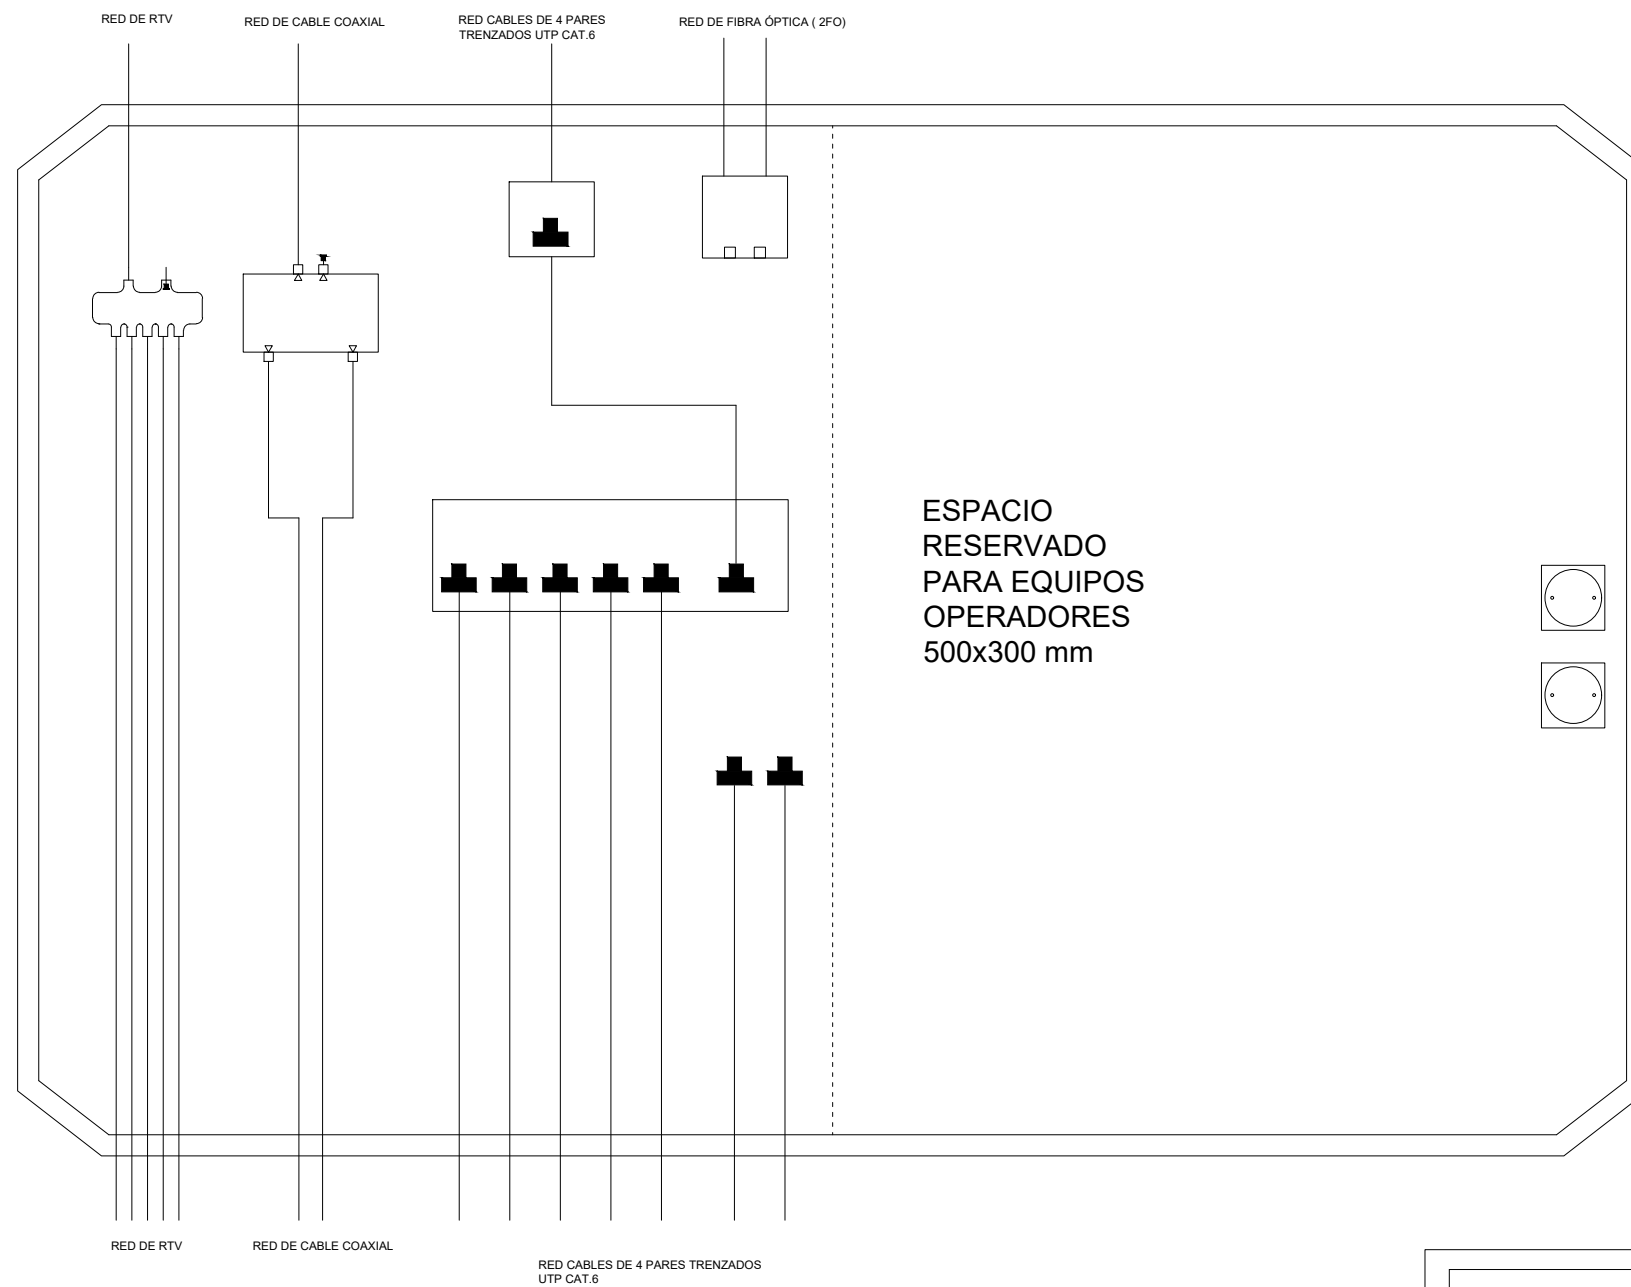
RED DE RTV

RED DE CABLE COAXIAL

RED CABLES DE 4 PARES TRENZADOS UTP CAT.6

RED DE FIBRA ÓPTICA ( 2FO)

ESPACIO RESERVADO PARA EQUIPOS OPERADORES 500x300 mm

RED DE RTV

RED DE CABLE COAXIAL

RED CABLES DE 4 PARES TRENZADOS UTP CAT.6